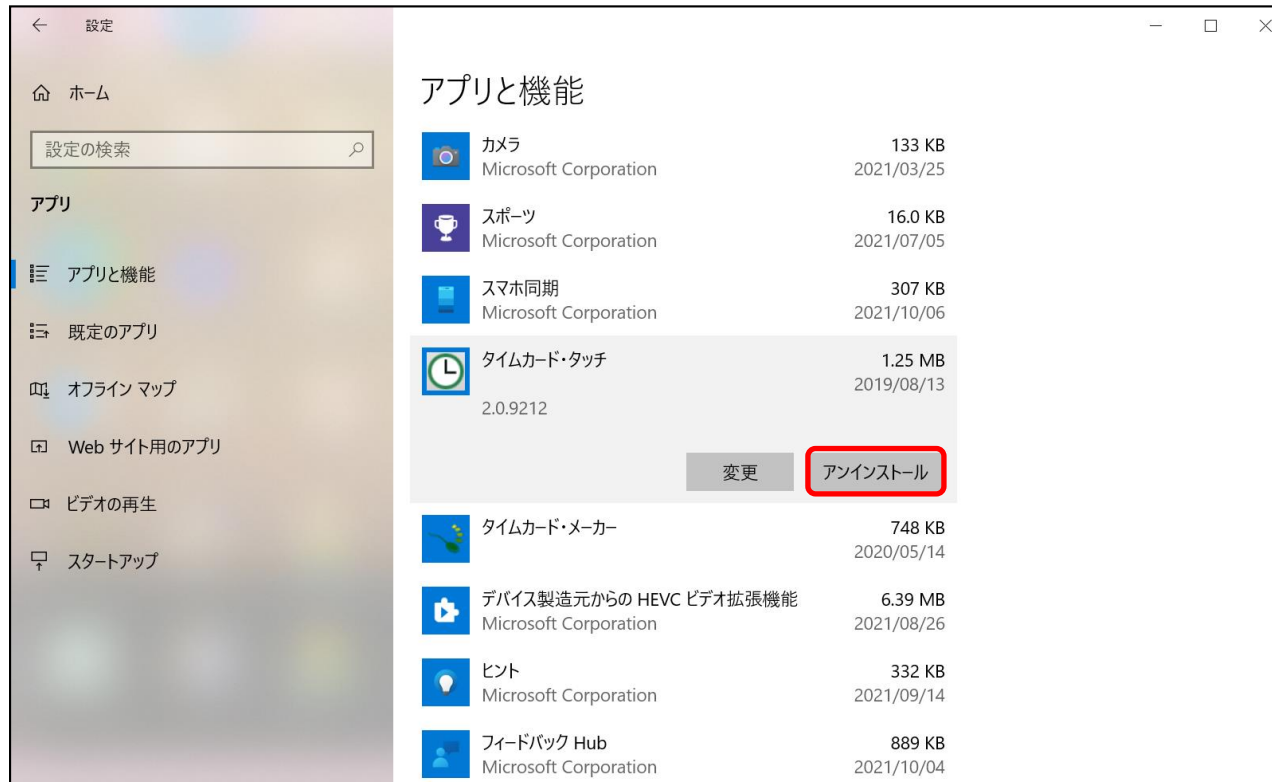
← 設定

ホーム

設定の検索

アプリ

アプリと機能

既定のアプリ

オフライン マップ

Web サイト用のアプリ

ビデオの再生

スタートアップ

アプリと機能

カメラ
Microsoft Corporation
133 KB
2021/03/25

スポーツ
Microsoft Corporation
16.0 KB
2021/07/05

スマホ同期
Microsoft Corporation
307 KB
2021/10/06

タイムカード・タッチ
1.25 MB
2019/08/13
2.0.9212

変更
アンインストール

タイムカード・メーカー
748 KB
2020/05/14

デバイス製造元からの HEVC ビデオ拡張機能
Microsoft Corporation
6.39 MB
2021/08/26

ヒント
Microsoft Corporation
332 KB
2021/09/14

フィードバック Hub
Microsoft Corporation
889 KB
2021/10/04